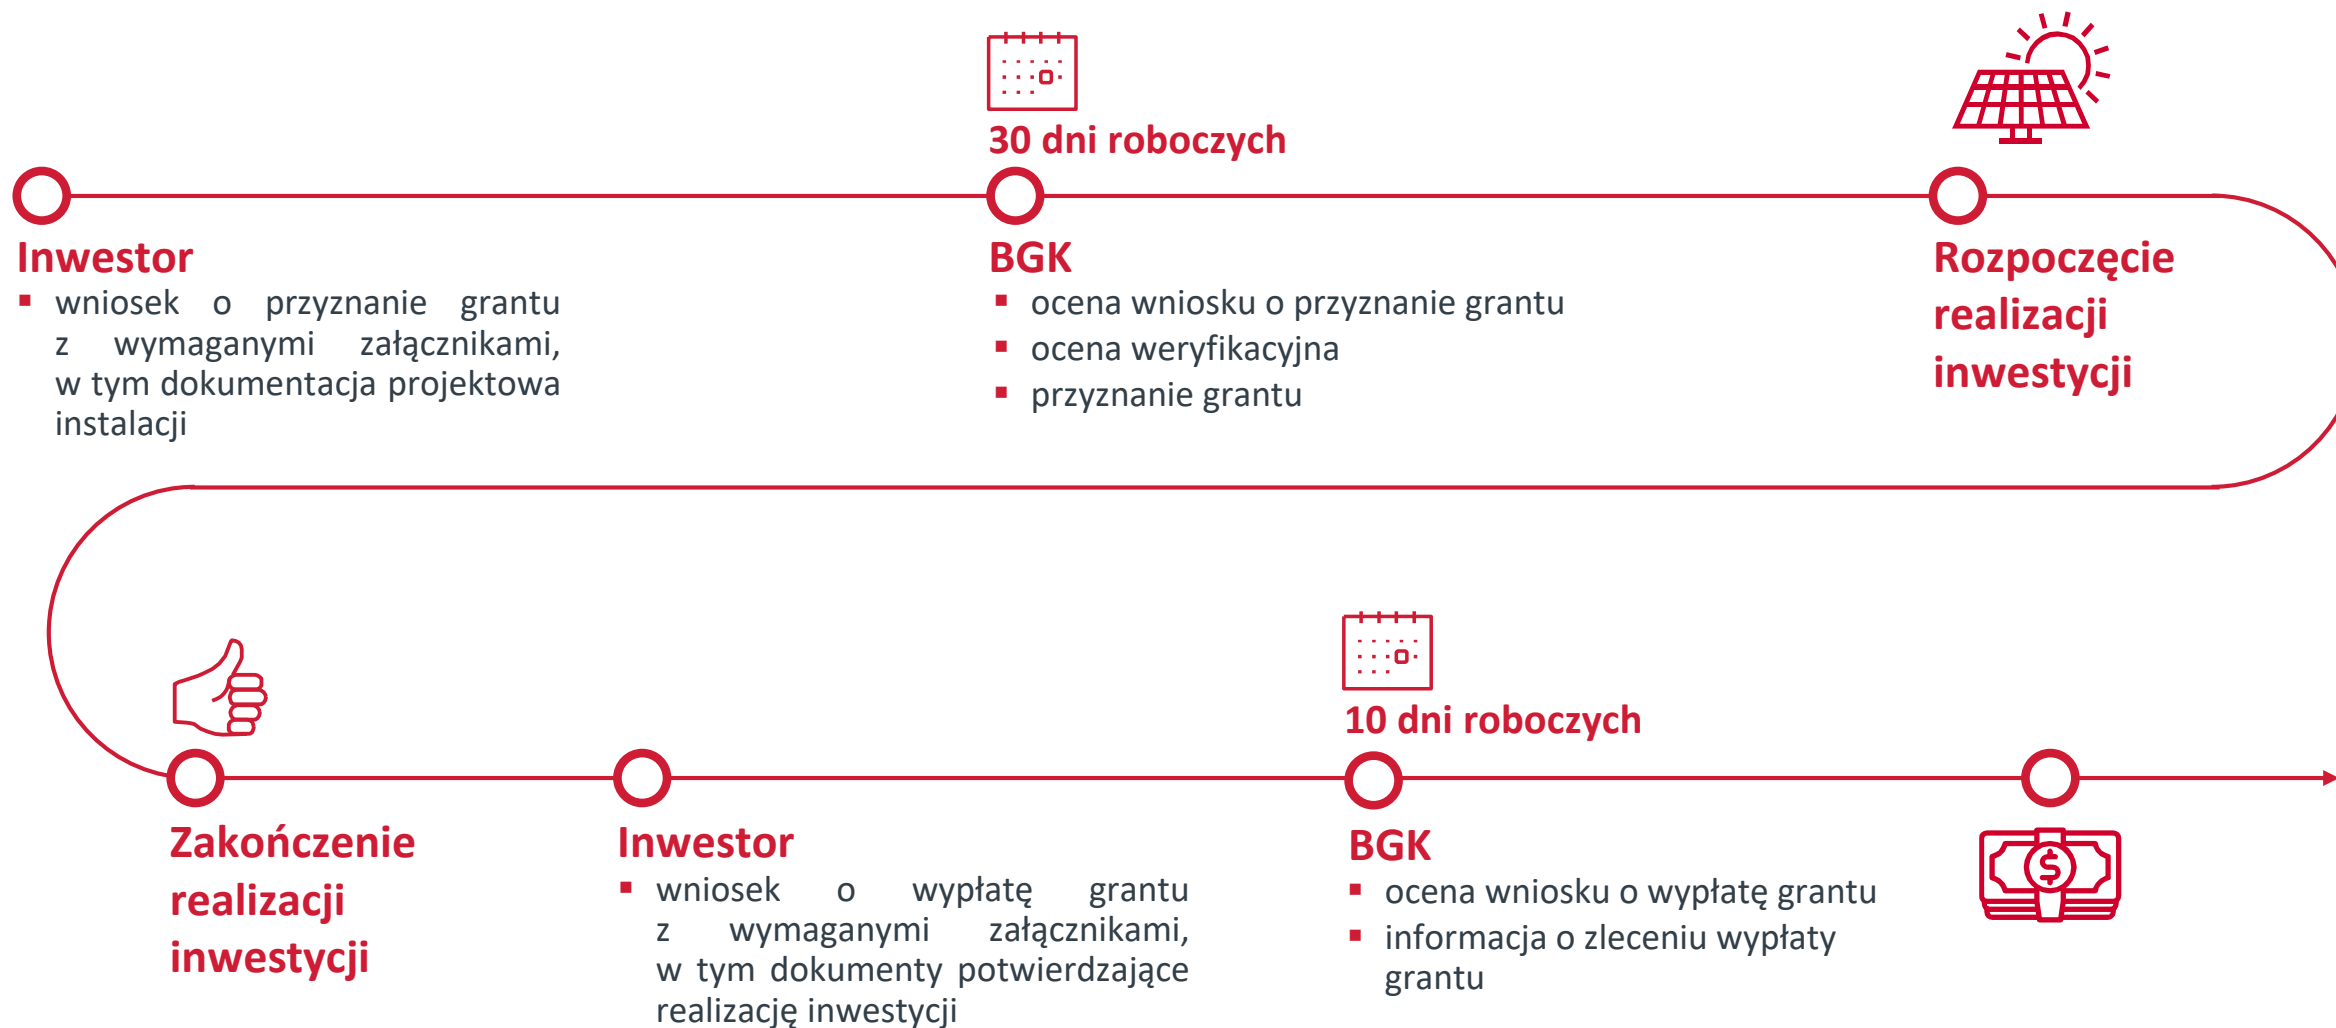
30 dni roboczych

Inwestor
▪ wniosek o przyznanie grantu z wymaganymi załącznikami, w tym dokumentacja projektowa instalacji

BGK
▪ ocena wniosku o przyznanie grantu
▪ ocena weryfikacyjna
▪ przyznanie grantu

Rozpoczęcie realizacji inwestycji

10 dni roboczych

Zakończenie realizacji inwestycji

Inwestor
▪ wniosek o wypłatę grantu z wymaganymi załącznikami, w tym dokumenty potwierdzające realizację inwestycji

BGK
▪ ocena wniosku o wypłatę grantu
▪ informacja o zleceniu wypłaty grantu